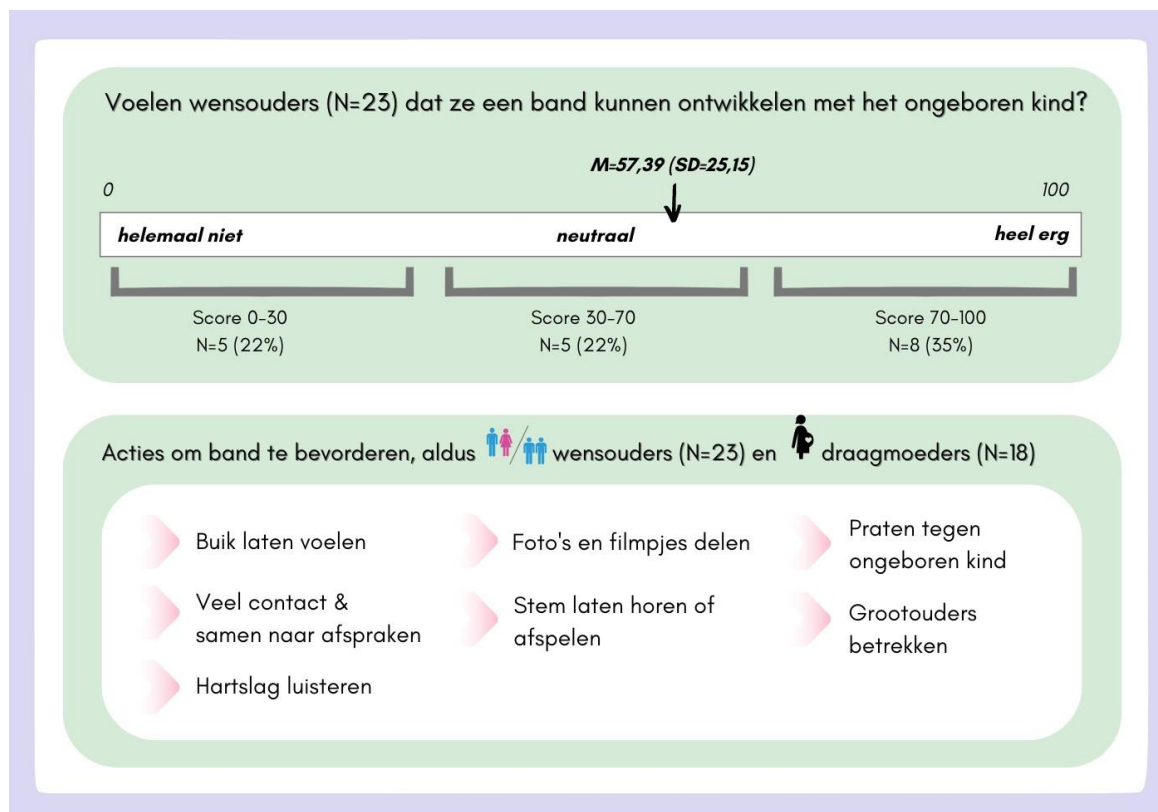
Voelen wensouders (N=23) dat ze een band kunnen ontwikkelen met het ongeboren kind?

M=57,39 (SD=25,15)

0

100

helemaal niet

neutraal

heel erg

Score 0-30
N=5 (22%)

Score 30-70
N=5 (22%)

Score 70-100
N=8 (35%)

Acties om band te bevorderen, aldus wensouders (N=23) en draagmoeders (N=18)

Buik laten voelen

Veel contact & samen naar afspraken

Hartslag luisteren

Foto's en filmpjes delen

Stem laten horen of afspelen

Praten tegen ongeboren kind

Grootouders betrekken